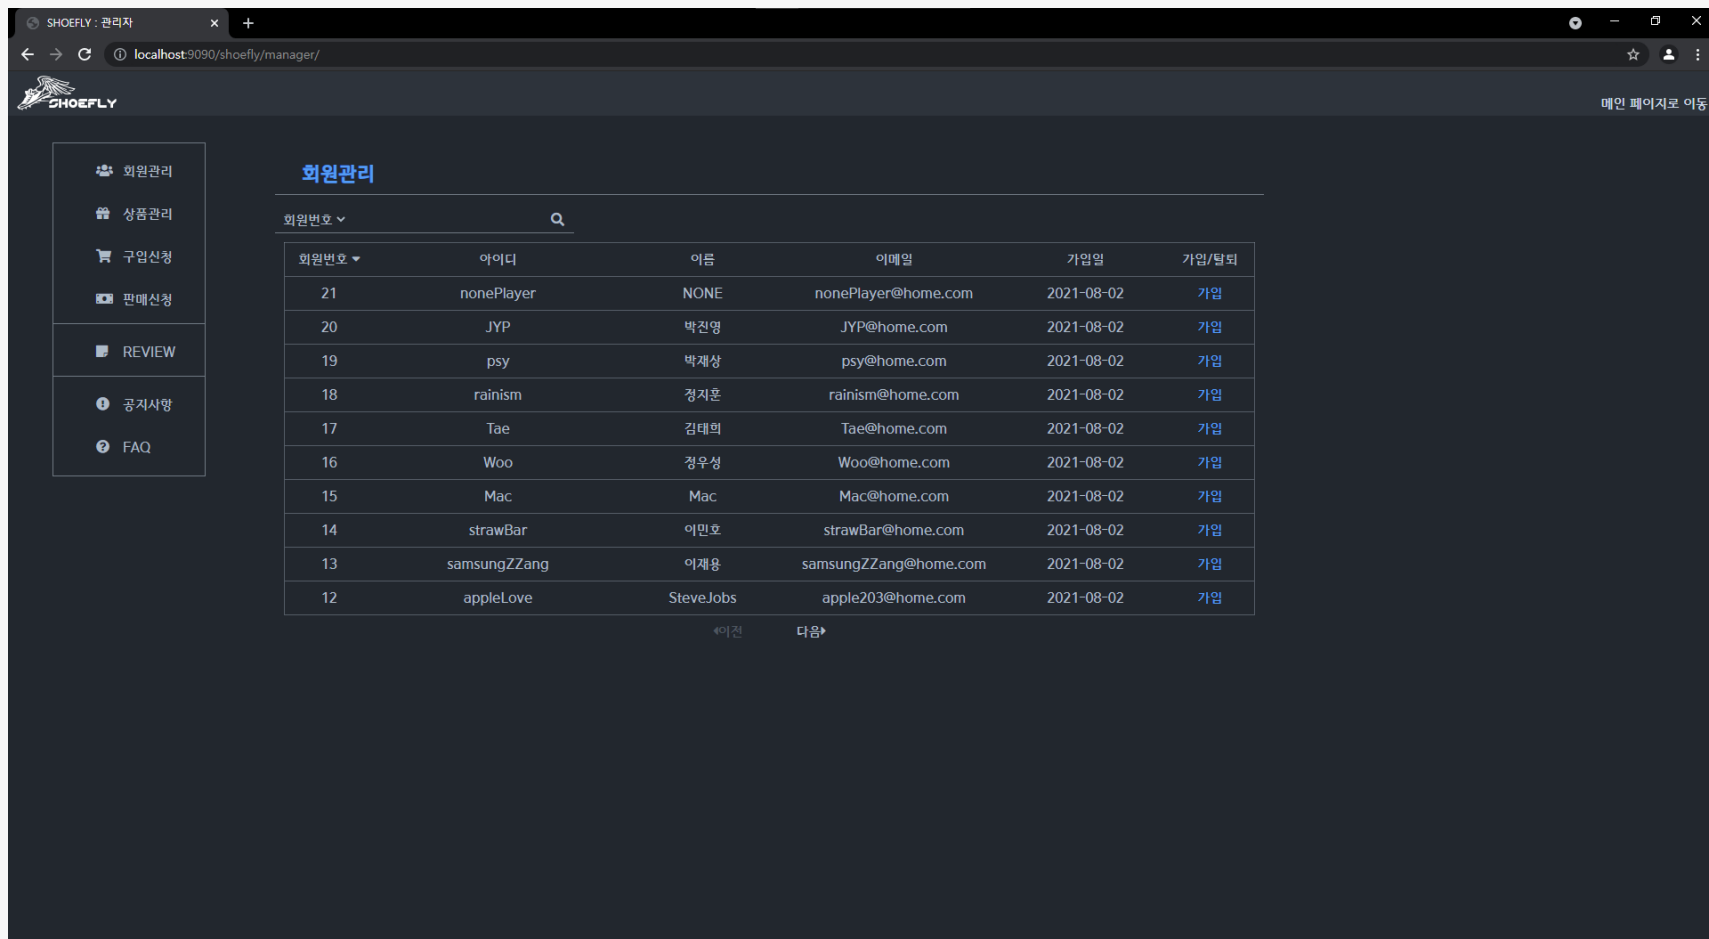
SHOEFLY : 관리자

localhost:9090/shoefly/manager/

SHOEFLY

메인 페이지로 이동

회원관리
상품관리
구입신청
판매신청
REVIEW
공지사항
FAQ

회원관리

회원번호

| 회원번호 | 아이디 | 이름 | 이메일 | 가입일 | 가입/탈퇴 |
|---|---|---|---|---|---|
| 21 | nonePlayer | NONE | nonePlayer@home.com | 2021-08-02 | 가입 |
| 20 | JYP | 박진영 | JYP@home.com | 2021-08-02 | 가입 |
| 19 | psy | 박재상 | psy@home.com | 2021-08-02 | 가입 |
| 18 | rainism | 정지훈 | rainism@home.com | 2021-08-02 | 가입 |
| 17 | Tae | 김태희 | Tae@home.com | 2021-08-02 | 가입 |
| 16 | Woo | 정우성 | Woo@home.com | 2021-08-02 | 가입 |
| 15 | Mac | Mac | Mac@home.com | 2021-08-02 | 가입 |
| 14 | strawBar | 이민호 | strawBar@home.com | 2021-08-02 | 가입 |
| 13 | samsungZZang | 이재용 | samsungZZang@home.com | 2021-08-02 | 가입 |
| 12 | appleLove | SteveJobs | apple203@home.com | 2021-08-02 | 가입 |

이전 다음